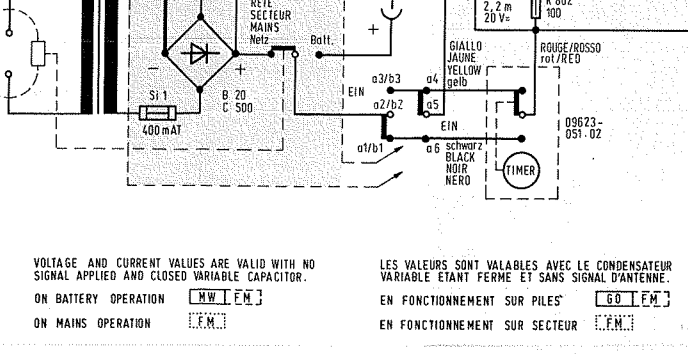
RETE SECTEUR MAINS Netz

Batt.

+

2,2 m 20 V=

R 602 100

GIALLO JAUNE YELLOW gelb

ROUGE/ROSSO rot/RED

a3/b3

a4

EIN

a5

Si 1

B 20 C 500

+

400 mAT

a2/b2

EIN

09623-051.02

a1/b1

a6 schwarz BLACK NOIR NERO

TIMER

VOLTAGE AND CURRENT VALUES ARE VALID WITH NO SIGNAL APPLIED AND CLOSED VARIABLE CAPACITOR.

ON BATTERY OPERATION MW FM

ON MAINS OPERATION FM

LES VALEURS SONT VALABLES AVEC LE CONDENSATEUR VARIABLE ETANT FERME ET SANS SIGNAL D'ANTENNE.

EN FONCTIONNEMENT SUR PILES GO FM

EN FONCTIONNEMENT SUR SECTEUR FM